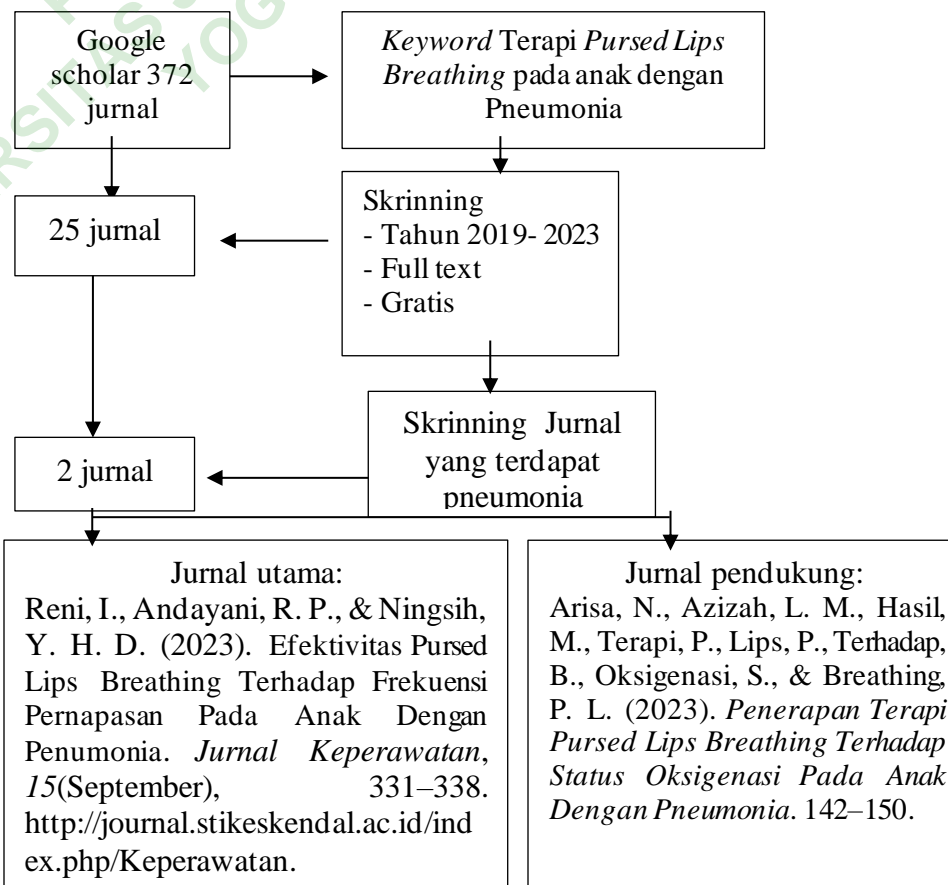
Google scholar 372 jurnal

*Keyword* Terapi *Pursed Lips Breathing* pada anak dengan Pneumonia

Skrinning
- Tahun 2019- 2023
- Full text
- Gratis

25 jurnal

Skrinning Jurnal yang terdapat pneumonia

2 jurnal

Jurnal utama:
Reni, I., Andayani, R. P., & Ningsih, Y. H. D. (2023). Efektivitas Pursed Lips Breathing Terhadap Frekuensi Pernapasan Pada Anak Dengan Penumonia. *Jurnal Keperawatan*, *15*(September), 331–338. http://journal.stikeskendal.ac.id/index.php/Keperawatan.

Jurnal pendukung:
Arisa, N., Azizah, L. M., Hasil, M., Terapi, P., Lips, P., Terhadap, B., Oksigenasi, S., & Breathing, P. L. (2023). *Penerapan Terapi Pursed Lips Breathing Terhadap Status Oksigenasi Pada Anak Dengan Pneumonia*. 142–150.